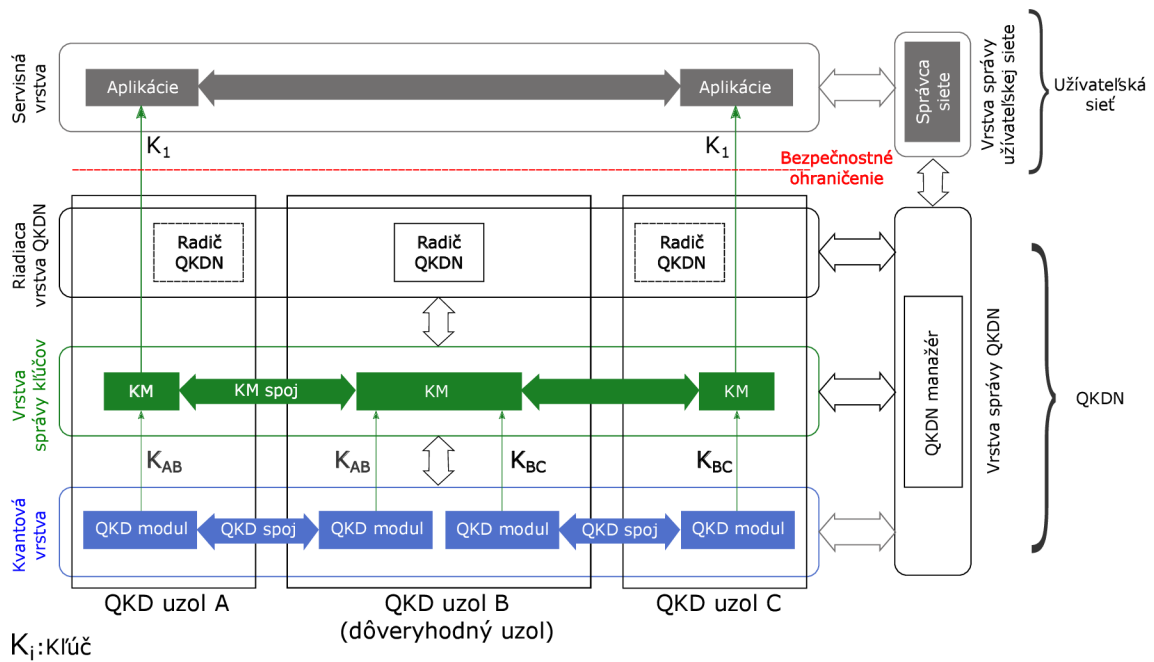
Servisná vrstva

Aplikácie

Aplikácie

Správca siete

Vrstva správy užívateľskej siete

Užívateľská sieť

$K_1$

$K_1$

Bezpečnostné ohraničenie

Riadiaca vrstva QKDN

Radič QKDN

Radič QKDN

Radič QKDN

Vrstva správy kľúčov

KM

KM spoj

KM

KM

QKDN manažér

Vrstva správy QKDN

QKDN

$K_{AB}$

$K_{AB}$

$K_{BC}$

$K_{BC}$

Kvantová vrstva

QKD modul

QKD spoj

QKD modul

QKD modul

QKD spoj

QKD modul

QKD uzol A

QKD uzol B (dôveryhodný uzol)

QKD uzol C

$K_i$:Kľúč